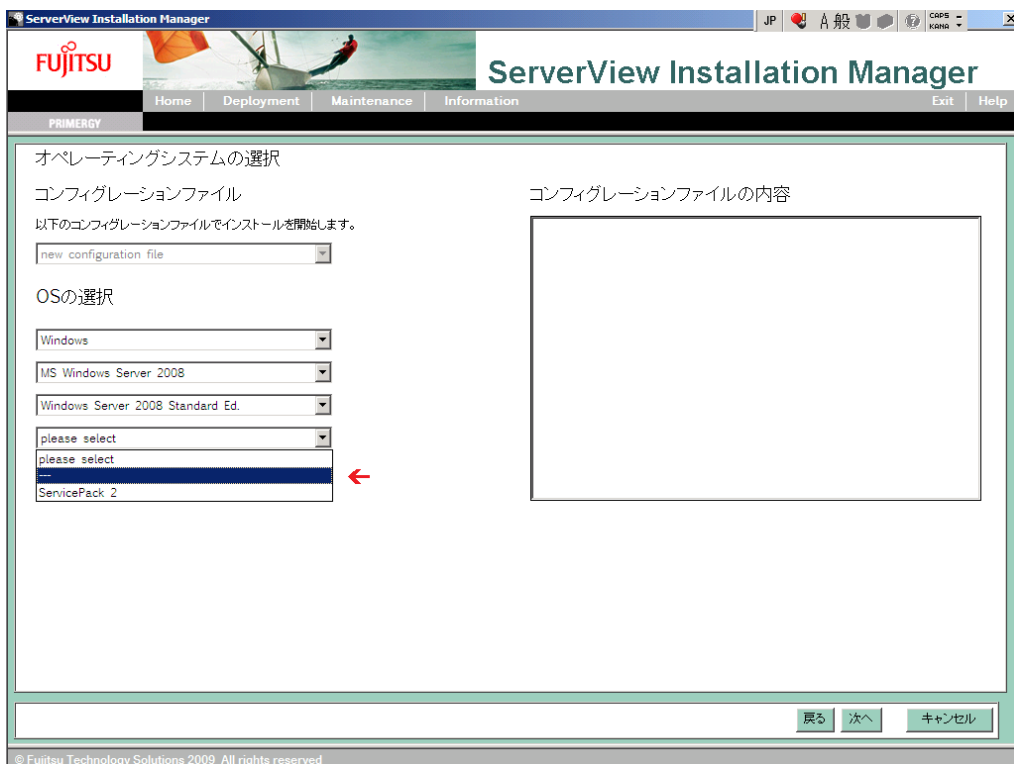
ServerView Installation Manager

JP A 般 CAPS KANA

FUJITSU

ServerView Installation Manager

Home | Deployment | Maintenance | Information

Exit | Help

PRIMERGY

オペレーティングシステムの選択

コンフィグレーションファイル

以下のコンフィグレーションファイルでインストールを開始します。

new configuration file

OSの選択

Windows

MS Windows Server 2008

Windows Server 2008 Standard Ed.

please select

please select

---

ServicePack 2

コンフィグレーションファイルの内容

戻る 次へ キャンセル

© Fujitsu Technology Solutions 2009. All rights reserved